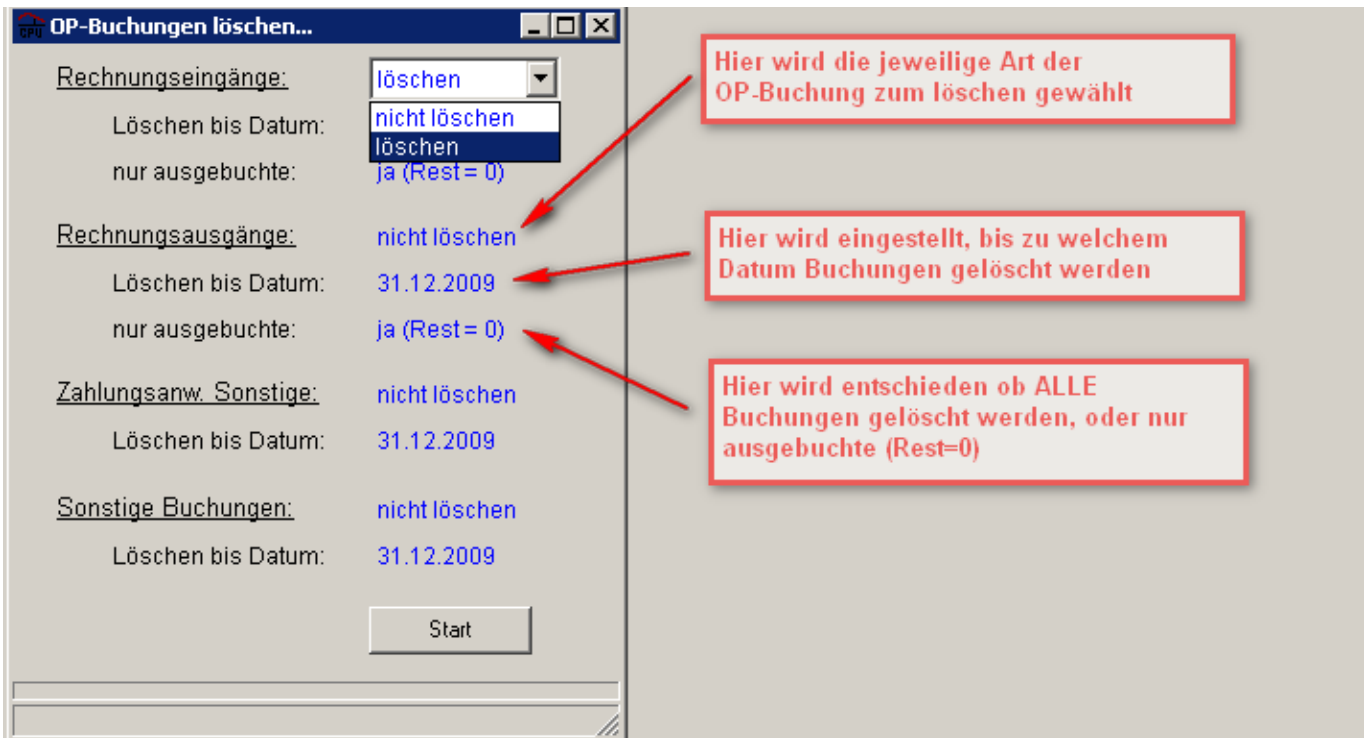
OP-Buchungen löschen...

Rechnungseingänge: löschen
nicht löschen
löschen
Löschen bis Datum:
nur ausgebuchte: ja (Rest = 0)

Rechnungsausgänge: nicht löschen
Löschen bis Datum: 31.12.2009
nur ausgebuchte: ja (Rest = 0)

Zahlungsanw. Sonstige: nicht löschen
Löschen bis Datum: 31.12.2009

Sonstige Buchungen: nicht löschen
Löschen bis Datum: 31.12.2009

Start

Hier wird die jeweilige Art der OP-Buchung zum löschen gewählt

Hier wird eingestellt, bis zu welchem Datum Buchungen gelöscht werden

Hier wird entschieden ob ALLE Buchungen gelöscht werden, oder nur ausgebuchte (Rest=0)